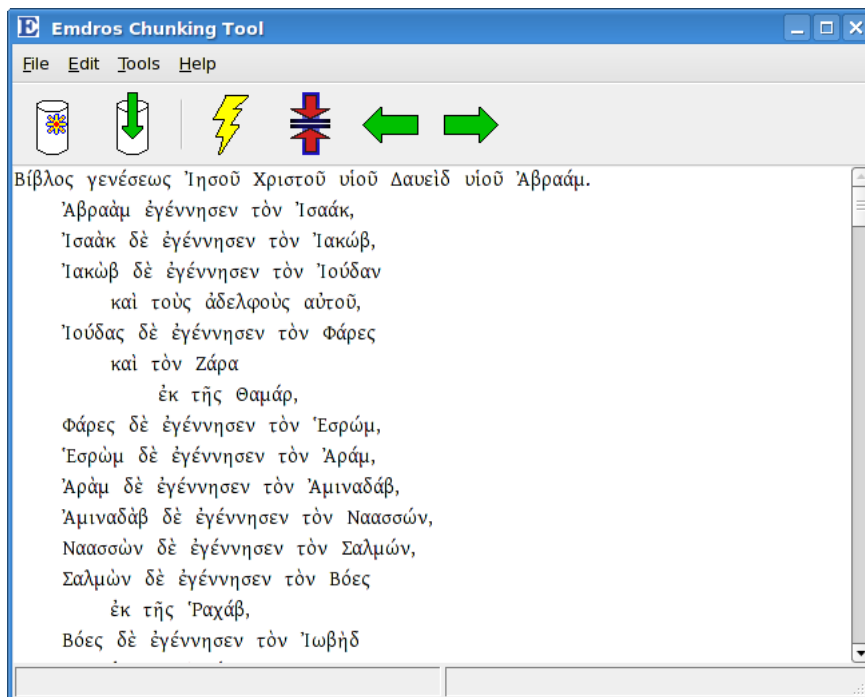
E Emdros Chunking Tool

File Edit Tools Help

Βίβλος γενέσεως Ἰησοῦ Χριστοῦ υἱοῦ Δαυεὶδ υἱοῦ Ἀβραάμ.
Ἀβραὰμ ἐγέννησεν τὸν Ἰσαάκ,
Ἰσαὰκ δὲ ἐγέννησεν τὸν Ἰακώβ,
Ἰακὼβ δὲ ἐγέννησεν τὸν Ἰούδαν
καὶ τοὺς ἀδελφοὺς αὐτοῦ,
Ἰούδας δὲ ἐγέννησεν τὸν Φάρες
καὶ τὸν Ζάρα
ἐκ τῆς Θαμάρ,
Φάρες δὲ ἐγέννησεν τὸν Ἑσρώμ,
Ἑσρὼμ δὲ ἐγέννησεν τὸν Ἀράμ,
Ἀρὰμ δὲ ἐγέννησεν τὸν Ἀμιναδάβ,
Ἀμιναδὰβ δὲ ἐγέννησεν τὸν Ναασσών,
Ναασσὼν δὲ ἐγέννησεν τὸν Σαλμών,
Σαλμὼν δὲ ἐγέννησεν τὸν Βόες
ἐκ τῆς Ῥαχάβ,
Βόες δὲ ἐγέννησεν τὸν Ἰωβὴδ
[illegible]